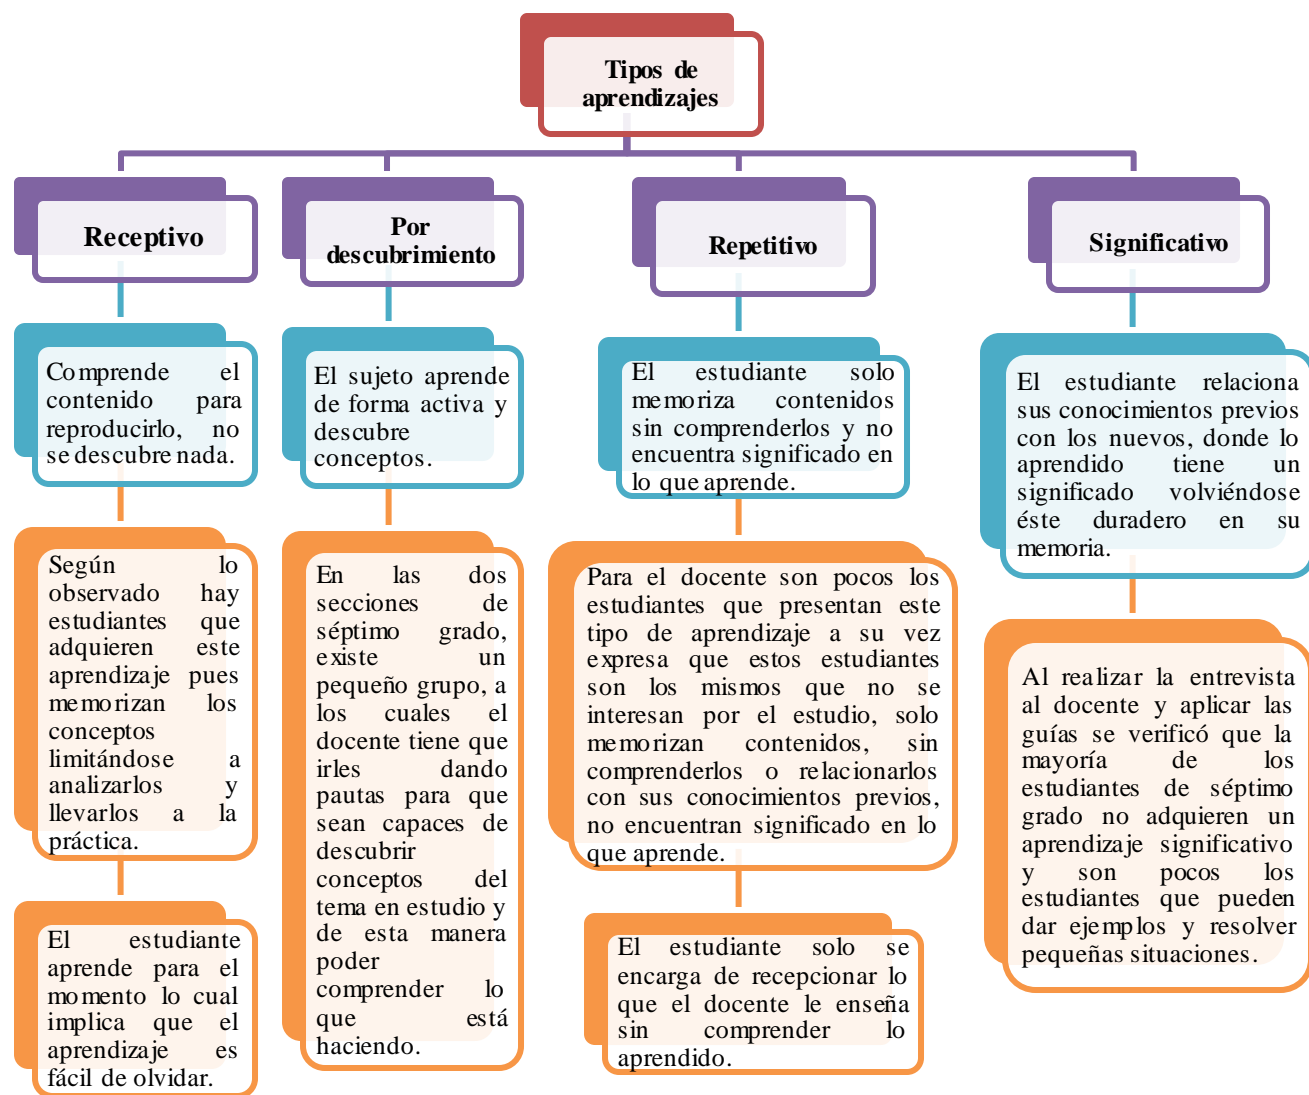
Tipos de aprendizajes

Receptivo

Por descubrimiento

Repetitivo

Significativo

Comprende el contenido para reproducirlo, no se descubre nada.

Según lo observado hay estudiantes que adquieren este aprendizaje pues memorizan los conceptos limitándose a analizarlos y llevarlos a la práctica.

El estudiante aprende para el momento lo cual implica que el aprendizaje es fácil de olvidar.

El sujeto aprende de forma activa y descubre conceptos.

En las dos secciones de séptimo grado, existe un pequeño grupo, a los cuales el docente tiene que irles dando pautas para que sean capaces de descubrir conceptos del tema en estudio y de esta manera poder comprender lo que está haciendo.

El estudiante solo memoriza contenidos sin comprenderlos y no encuentra significado en lo que aprende.

Para el docente son pocos los estudiantes que presentan este tipo de aprendizaje a su vez expresa que estos estudiantes son los mismos que no se interesan por el estudio, solo memorizan contenidos, sin comprenderlos o relacionarlos con sus conocimientos previos, no encuentran significado en lo que aprende.

El estudiante solo se encarga de recepcionar lo que el docente le enseña sin comprender lo aprendido.

El estudiante relaciona sus conocimientos previos con los nuevos, donde lo aprendido tiene un significado volviéndose éste duradero en su memoria.

Al realizar la entrevista al docente y aplicar las guías se verificó que la mayoría de los estudiantes de séptimo grado no adquieren un aprendizaje significativo y son pocos los estudiantes que pueden dar ejemplos y resolver pequeñas situaciones.